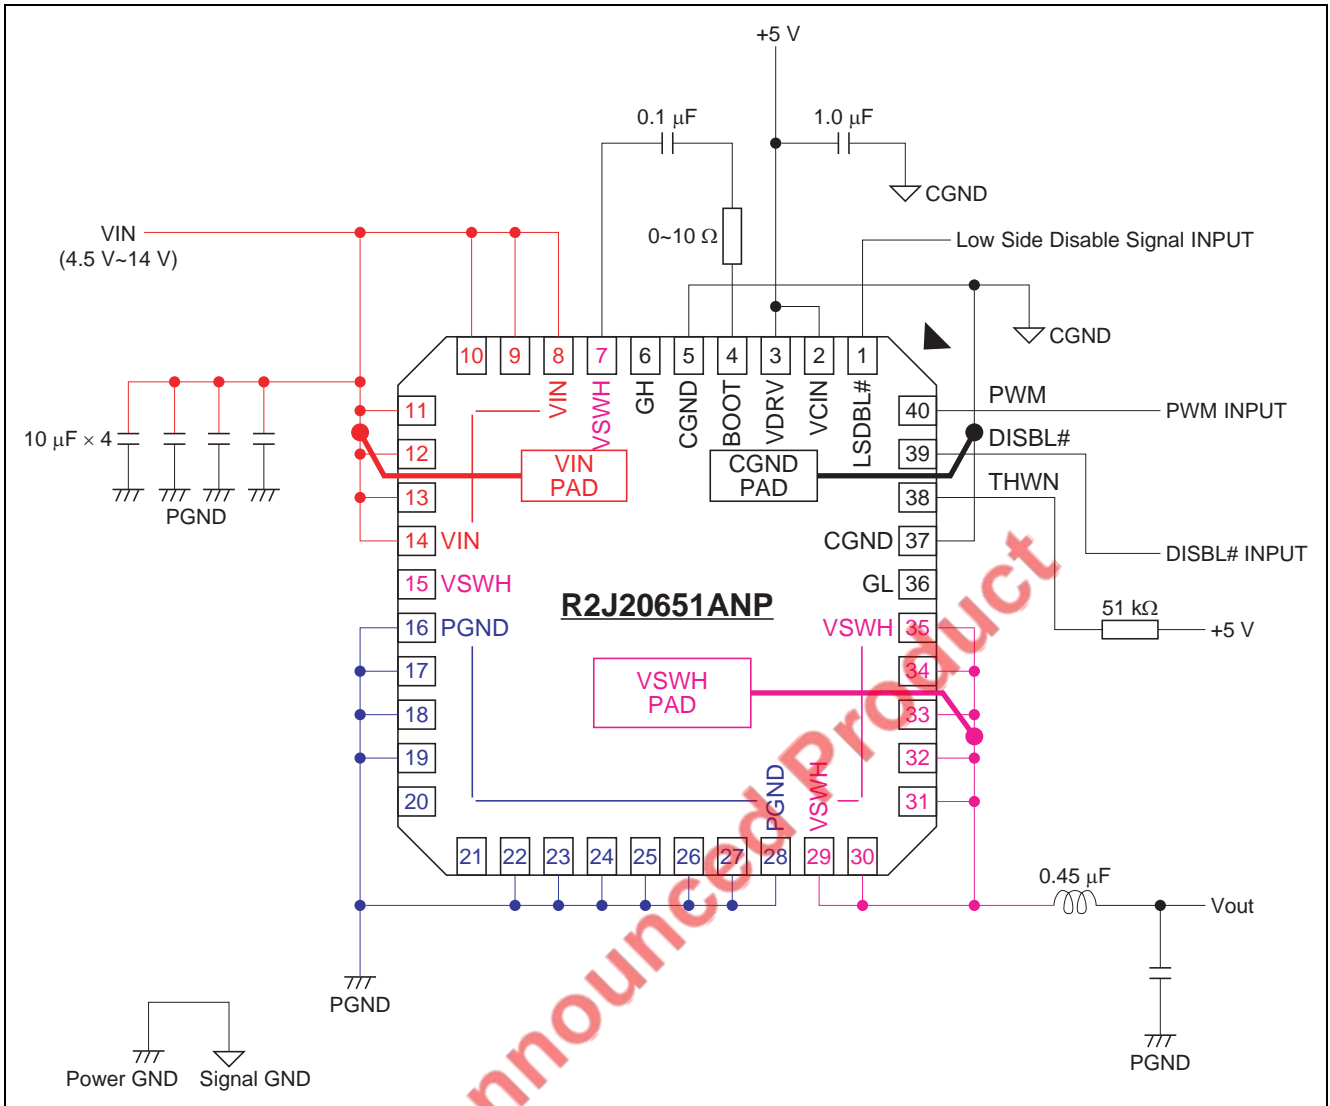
+5 V

0.1 μF

1.0 μF

CGND

0~10 Ω

Low Side Disable Signal INPUT

VIN
(4.5 V~14 V)

CGND

10 9 8 7 6 5 4 3 2 1

VIN VSWH GH CGND BOOT VDRV VCIN LSDBL#

PWM

40 PWM INPUT

DISBL#

39

THWN

38

10 μF × 4

PGND

11

12

13

14 VIN

VIN PAD

CGND PAD

CGND 37

DISBL# INPUT

GL 36

15 VSWH

R2J20651ANP

51 kΩ

+5 V

16 PGND

VSWH 35

17

34

18

VSWH PAD

33

19

32

20

PGND VSWH

31

21 22 23 24 25 26 27 28 29 30

0.45 μF

Vout

PGND

PGND

Power GND Signal GND

nnounced Product